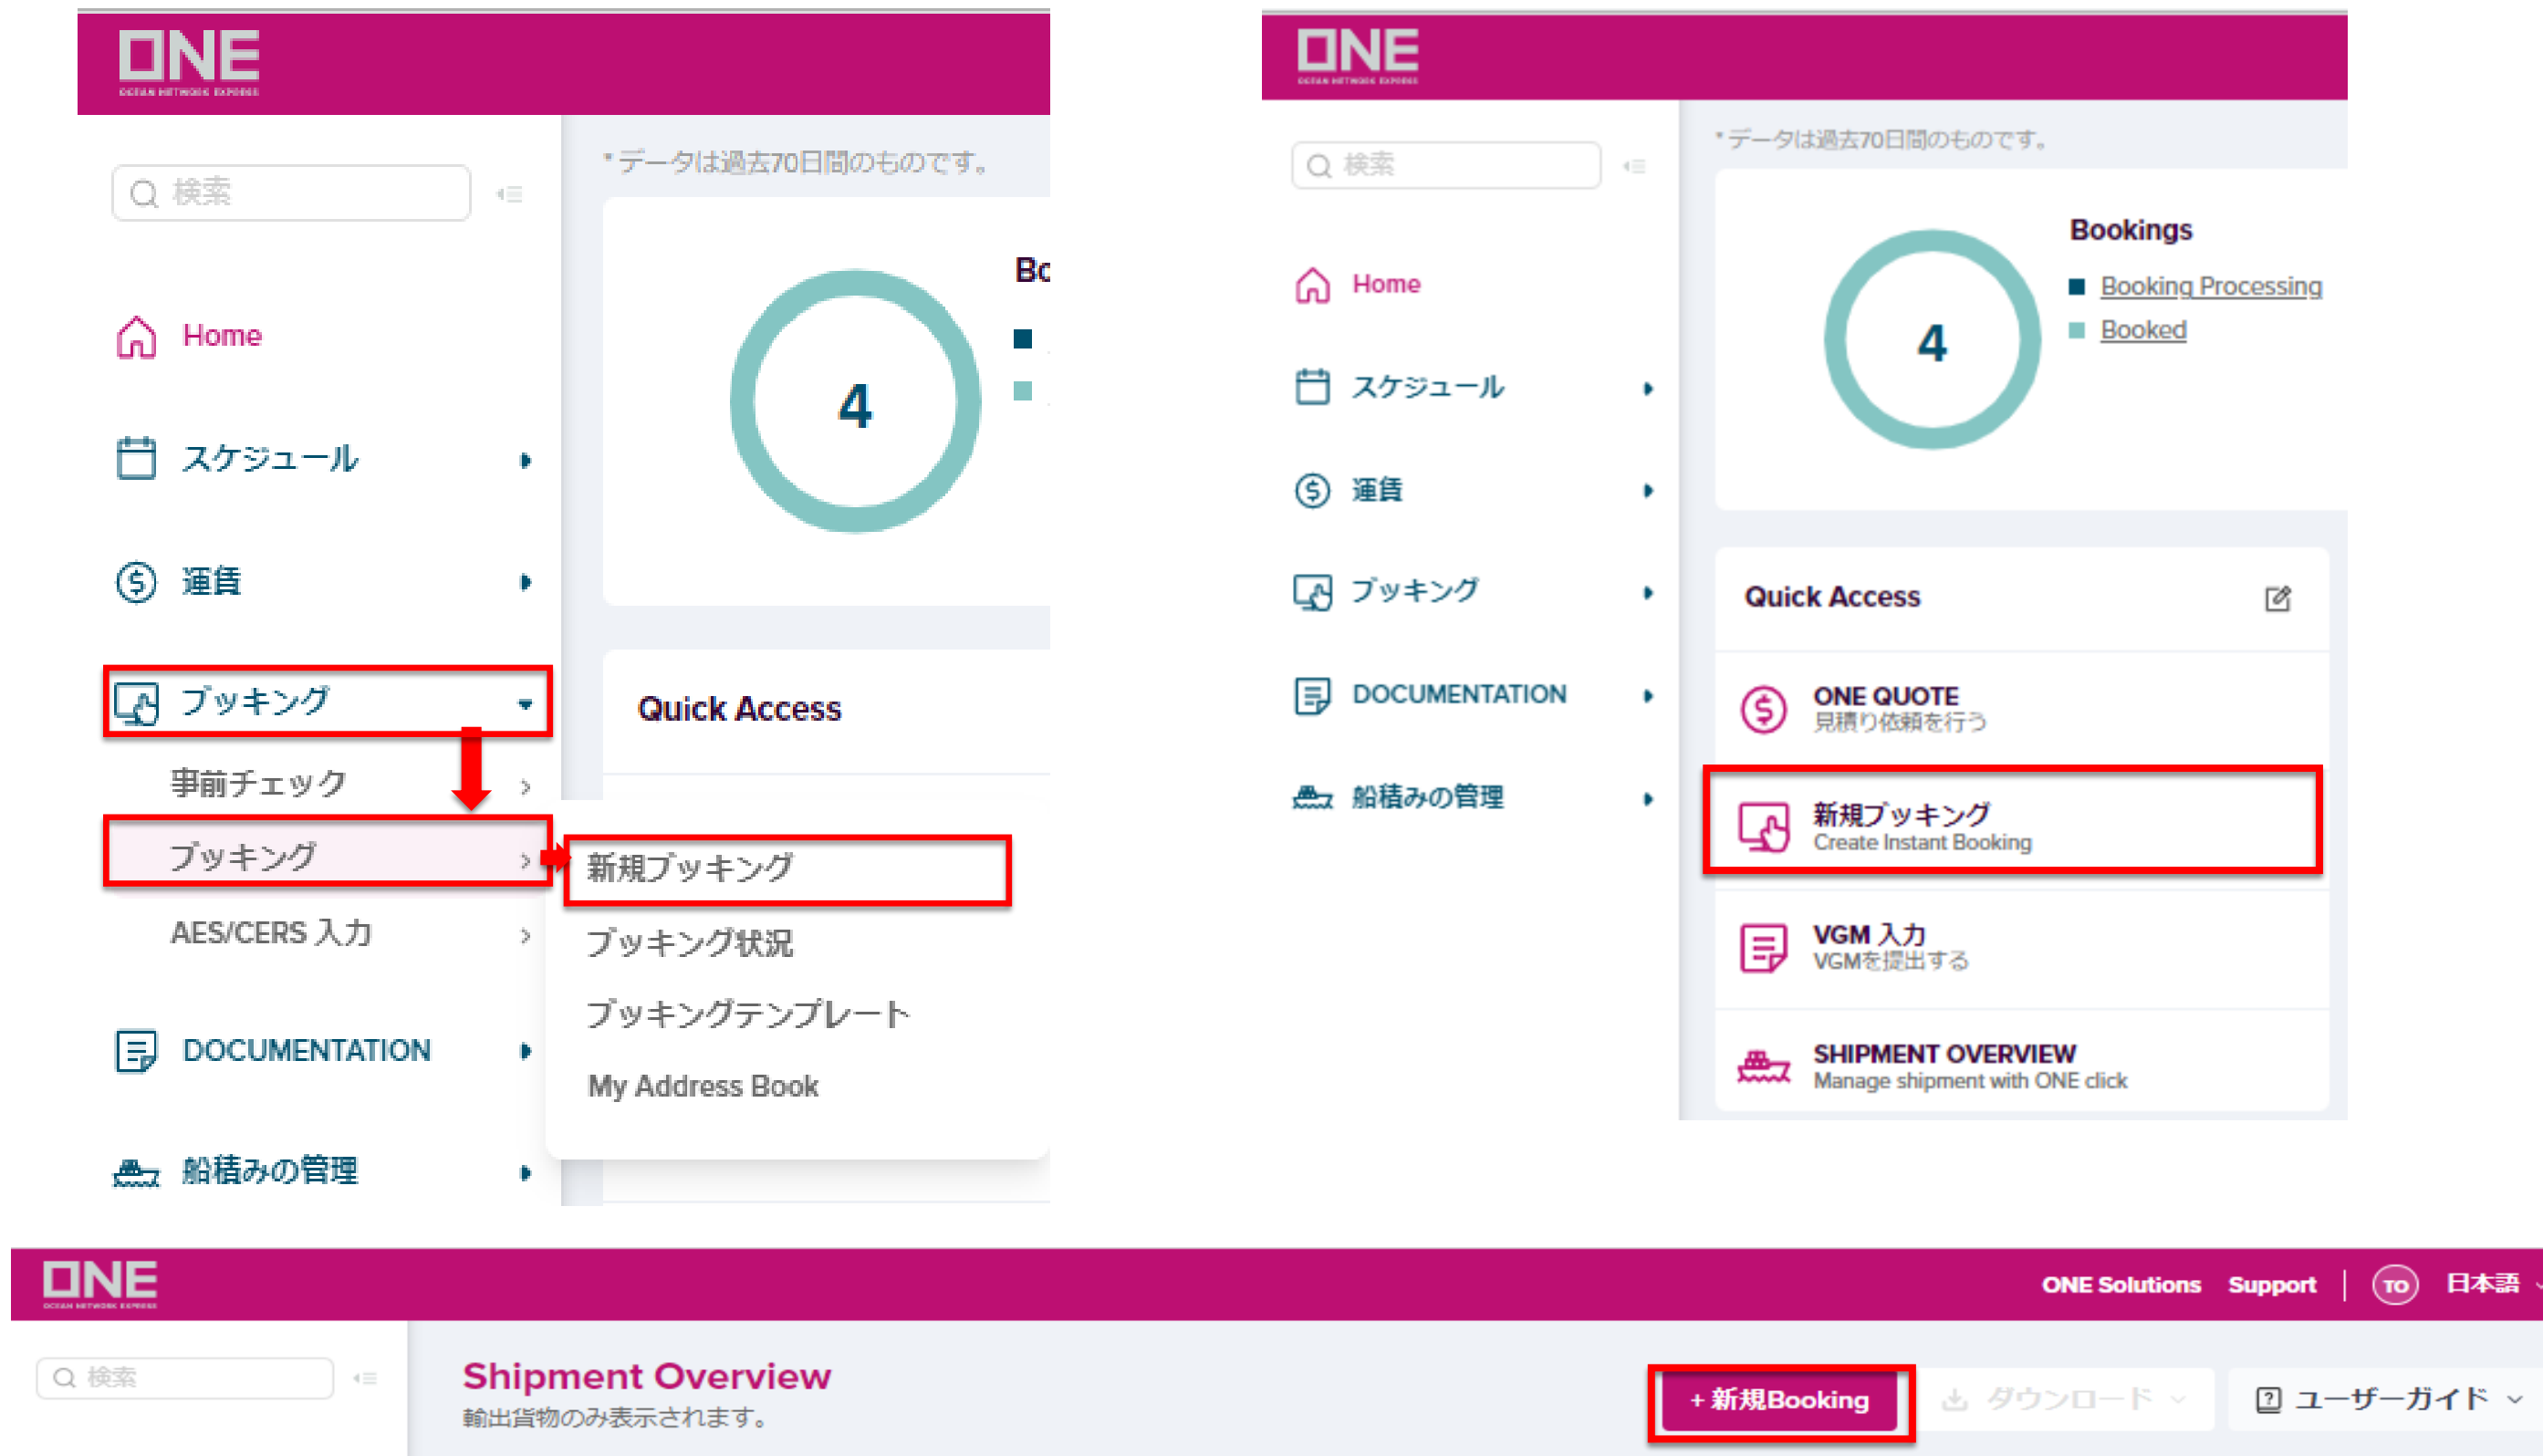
ONE
OCEAN NETWORK EXPRESS

検索

*データは過去70日間のものです。

4

Bc

Home

スケジュール

運賃

ブッキング

事前チェック

ブッキング

新規ブッキング

ブッキング状況

ブッキングテンプレート

My Address Book

AES/CERS 入力

DOCUMENTATION

船積みの管理

Quick Access

ONE
OCEAN NETWORK EXPRESS

検索

*データは過去70日間のものです。

Home

スケジュール

運賃

ブッキング

DOCUMENTATION

船積みの管理

4

Bookings

Booking Processing

Booked

Quick Access

ONE QUOTE
見積り依頼を行う

新規ブッキング
Create Instant Booking

VGM 入力
VGMを提出する

SHIPMENT OVERVIEW
Manage shipment with ONE click

ONE
OCEAN NETWORK EXPRESS

ONE Solutions Support TO 日本語

検索

Shipment Overview
輸出貨物のみ表示されます。

+ 新規Booking

ダウンロード

ユーザーガイド